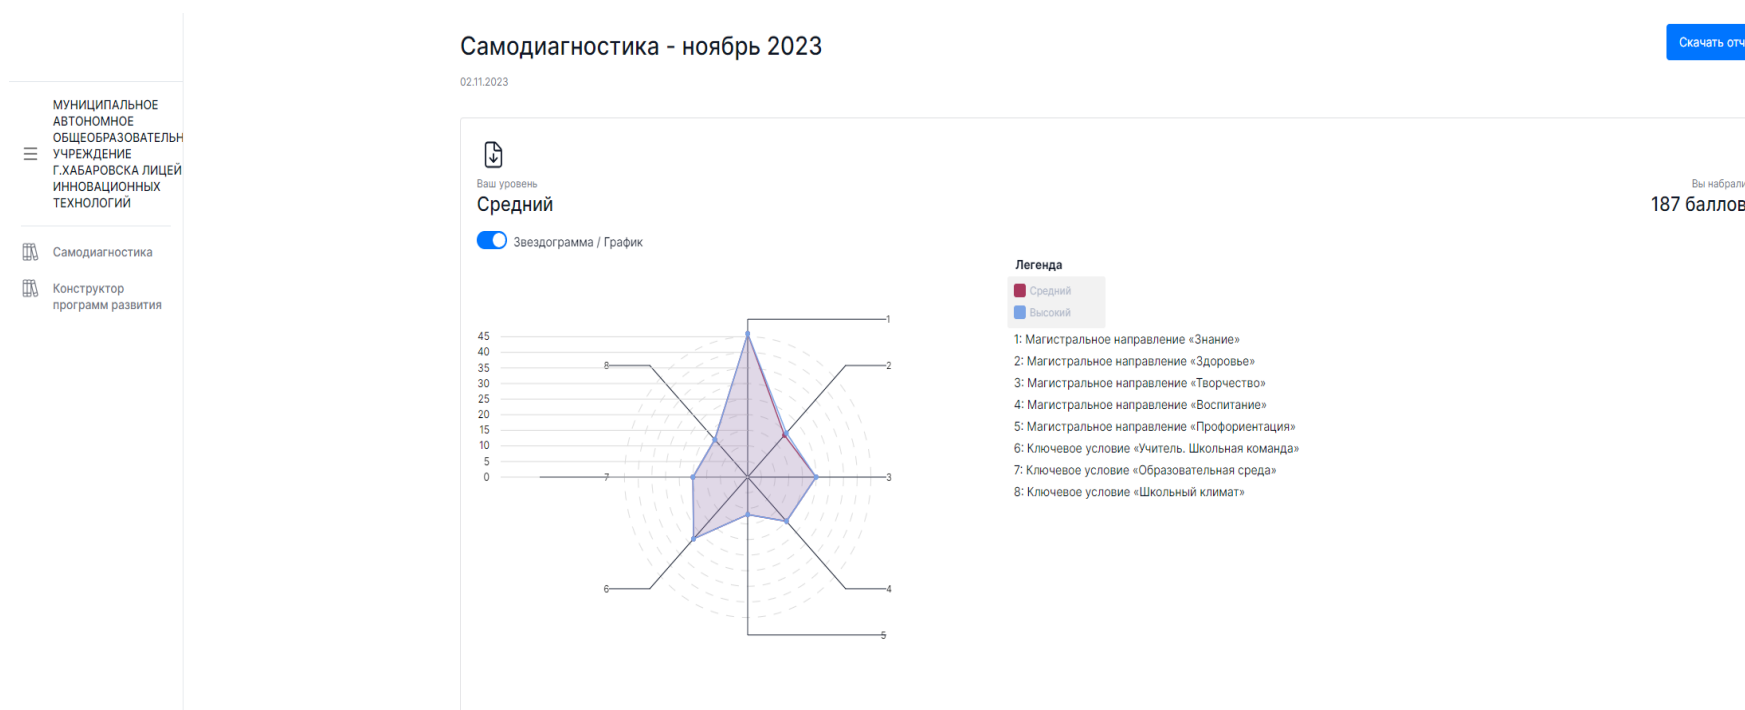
МУНИЦИПАЛЬНОЕ АВТОНОМНОЕ ОБЩЕОБРАЗОВАТЕЛЬН УЧРЕЖДЕНИЕ Г.ХАБАРОВСКА ЛИЦЕЙ ИННОВАЦИОННЫХ ТЕХНОЛОГИЙ

Самодиагностика

Конструктор программ развития

Самодиагностика - ноябрь 2023

02.11.2023

Скачать отч

Ваш уровень

Средний

Вы набрали

187 баллов

Звездограмма / График

45
40
35
30
25
20
15
10
5
0

1
2
3
4
5
6
7
8

Легенда

Средний

Высокий

1: Магистральное направление «Знание»
2: Магистральное направление «Здоровье»
3: Магистральное направление «Творчество»
4: Магистральное направление «Воспитание»
5: Магистральное направление «Профориентация»
6: Ключевое условие «Учитель. Школьная команда»
7: Ключевое условие «Образовательная среда»
8: Ключевое условие «Школьный климат»